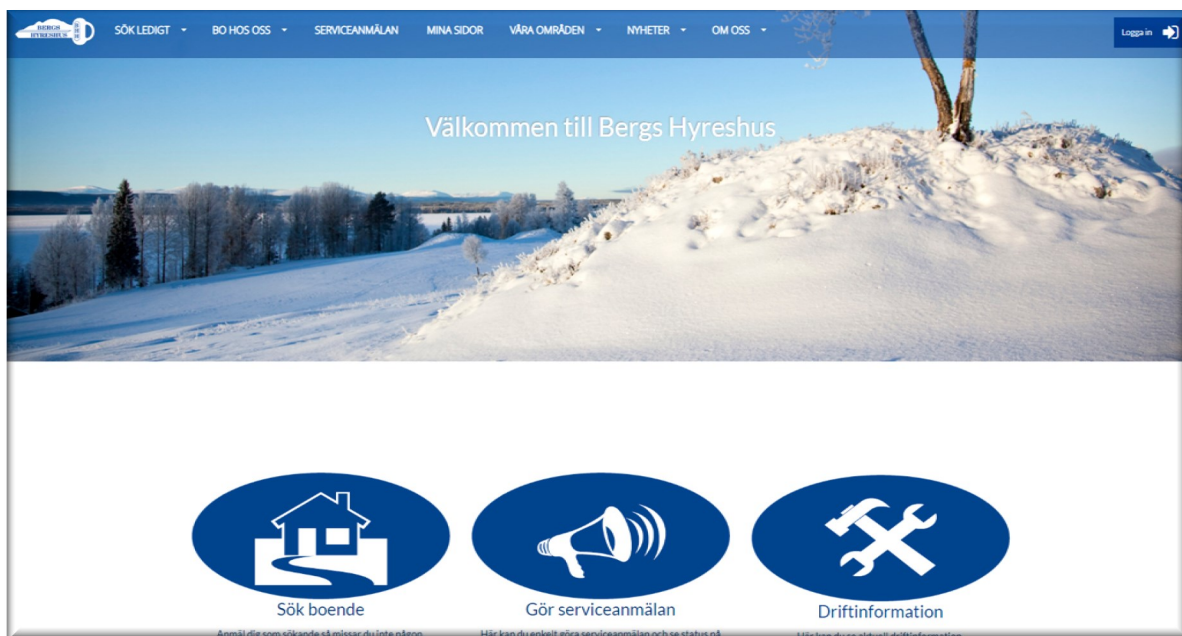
BERGS HYRESHUS

SÖK LEDIGT ▾ BO HOS OSS ▾ SERVICEANMÄLAN MINA SIDOR VÅRA OMRÅDEN ▾ NYHETER ▾ OM OSS ▾

Logga in

Välkommen till Bergs Hyreshus

Sök boende

Anmäl dig som sökande så missar du inte någon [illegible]

Gör serviceanmälan

Här kan du enkelt göra serviceanmälan och se status på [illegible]

Driftinformation

Här kan du se aktuell driftinformation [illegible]